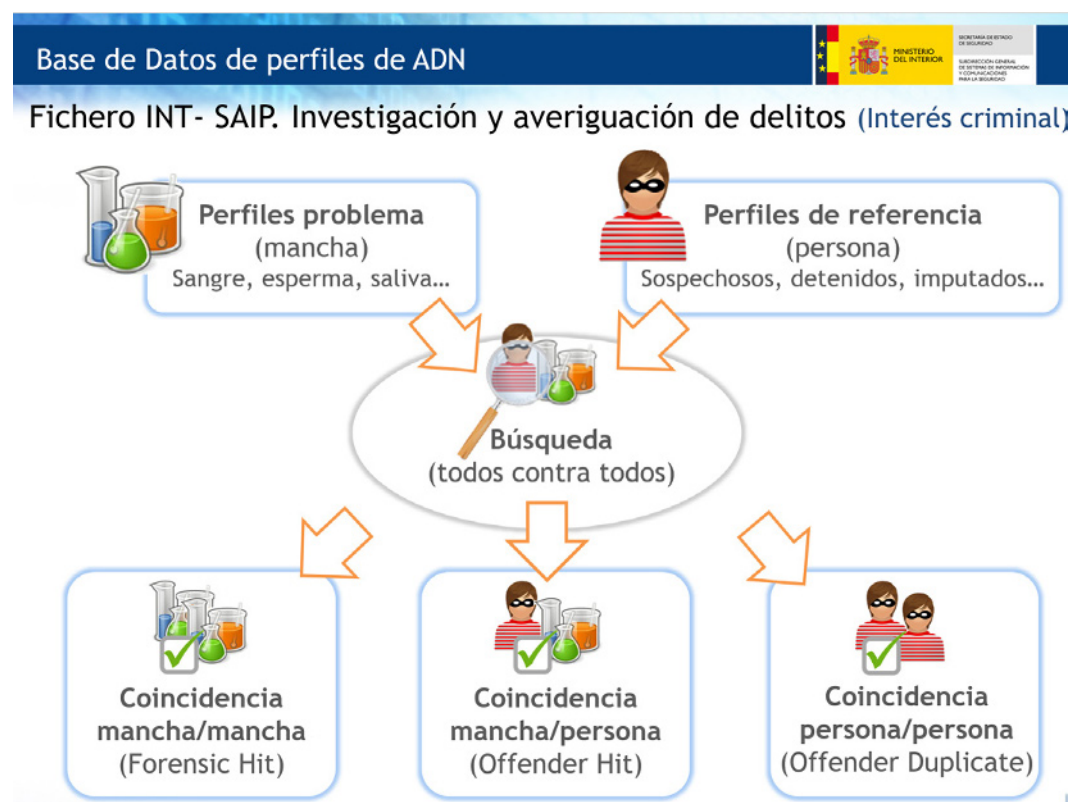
Base de Datos de perfiles de ADN

MINISTERIO DEL INTERIOR

SECRETARÍA DE ESTADO DE SEGURIDAD

SUBDIRECCIÓN GENERAL DE SISTEMAS DE INFORMACIÓN Y COMUNICACIONES PARA LA SEGURIDAD

Fichero INT- SAIP. Investigación y averiguación de delitos (Interés criminal)

Perfiles problema
(mancha)
Sangre, esperma, saliva...

Perfiles de referencia
(persona)
Sospechosos, detenidos, imputados...

Búsqueda
(todos contra todos)

Coincidencia
mancha/mancha
(Forensic Hit)

Coincidencia
mancha/persona
(Offender Hit)

Coincidencia
persona/persona
(Offender Duplicate)